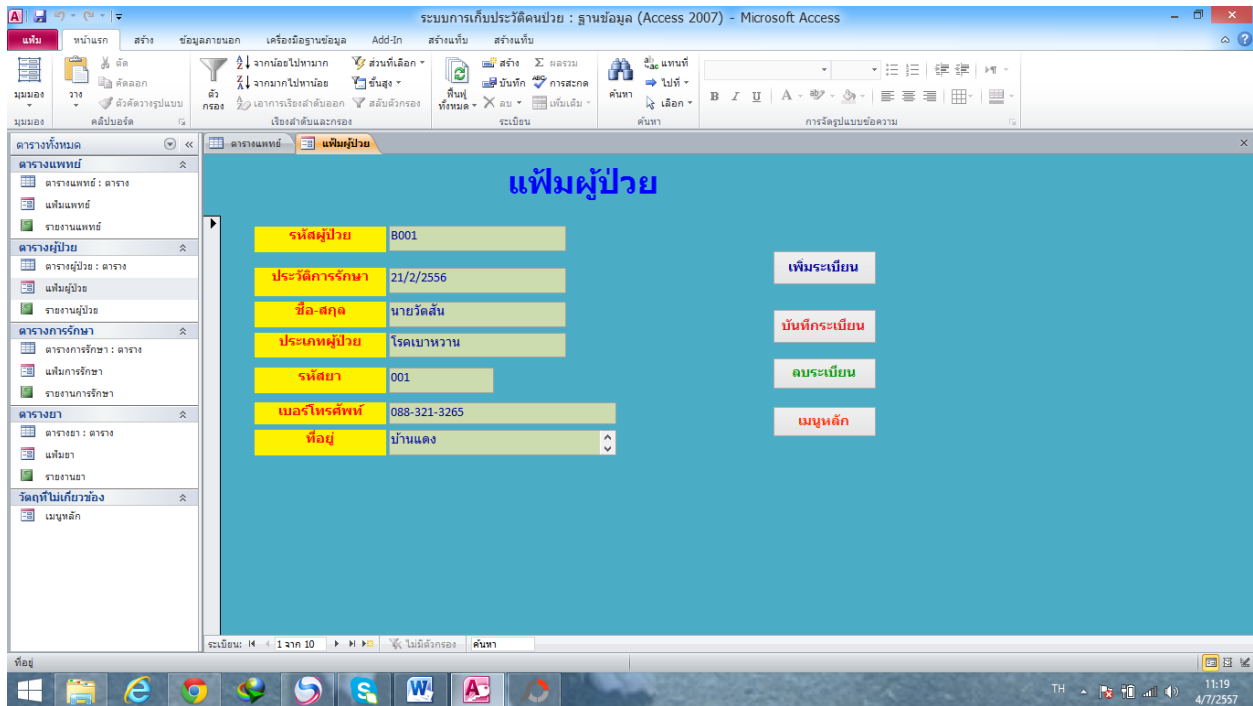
ระบบการเก็บประวัติคนป่วย : ฐานข้อมูล (Access 2007) - Microsoft Access

แฟ้ม หน้าแรก สร้าง ข้อมูลภายนอก เครื่องมือฐานข้อมูล Add-In สร้างแท็บ สร้างแท็บ

มุมมอง วาง ตัด คัดลอก ตัวคัดวางรูปแบบ ตัวกรอง จากน้อยไปหามาก จากมากไปหาน้อย เอาการเรียงลำดับออก ส่วนที่เลือก ขั้นสูง สลับตัวกรอง ฟื้นฟูทั้งหมด สร้าง บันทึก ลบ ผลรวม การสะกด เพิ่มเติม ค้นหา แทนที่ ไปที่ เลือก

มุมมอง คลิปบอร์ด เรียงลำดับและกรอง ระเบียน ค้นหา การจัดรูปแบบข้อความ

ตารางทั้งหมด

ตารางแพทย์
ตารางแพทย์ : ตาราง
แฟ้มแพทย์
รายงานแพทย์

ตารางผู้ป่วย
ตารางผู้ป่วย : ตาราง
แฟ้มผู้ป่วย
รายงานผู้ป่วย

ตารางการรักษา
ตารางการรักษา : ตาราง
แฟ้มการรักษา
รายงานการรักษา

ตารางยา
ตารางยา : ตาราง
แฟ้มยา
รายงานยา

วัตถุที่ไม่เกี่ยวข้อง
เมนูหลัก

ตารางแพทย์ แฟ้มผู้ป่วย

แฟ้มผู้ป่วย

| รหัสผู้ป่วย | B001 |
|---|---|
| ประวัติการรักษา | 21/2/2556 |
| ชื่อ-สกุล | นายวัดสัน |
| ประเภทผู้ป่วย | โรคเบาหวาน |
| รหัสยา | 001 |
| เบอร์โทรศัพท์ | 088-321-3265 |
| ที่อยู่ | บ้านแดง |

เพิ่มระเบียน
บันทึกระเบียน
ลบระเบียน
เมนูหลัก

ระเบียน: 1 จาก 10 ไม่มีตัวกรอง ค้นหา

ที่อยู่

TH 11:19 4/7/2557